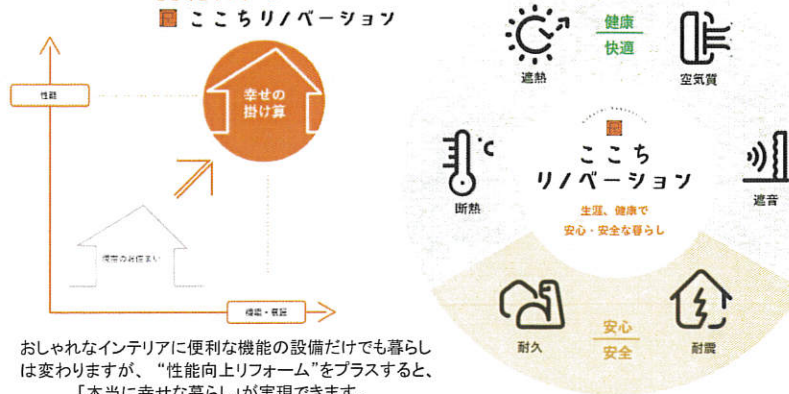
ここちリノベーション

性能

幸せの掛け算

現在のお住まい

機能・意匠

おしゃれなインテリアに便利な機能の設備だけでも暮らしは変わりますが、"性能向上リフォーム"をプラスすると、「本当に幸せな暮らし」が実現できます。

健康
快適

遮熱

空気質

断熱

ここち
リノベーション

生涯、健康で
安心・安全な暮らし

遮音

耐久

安心
安全

耐震